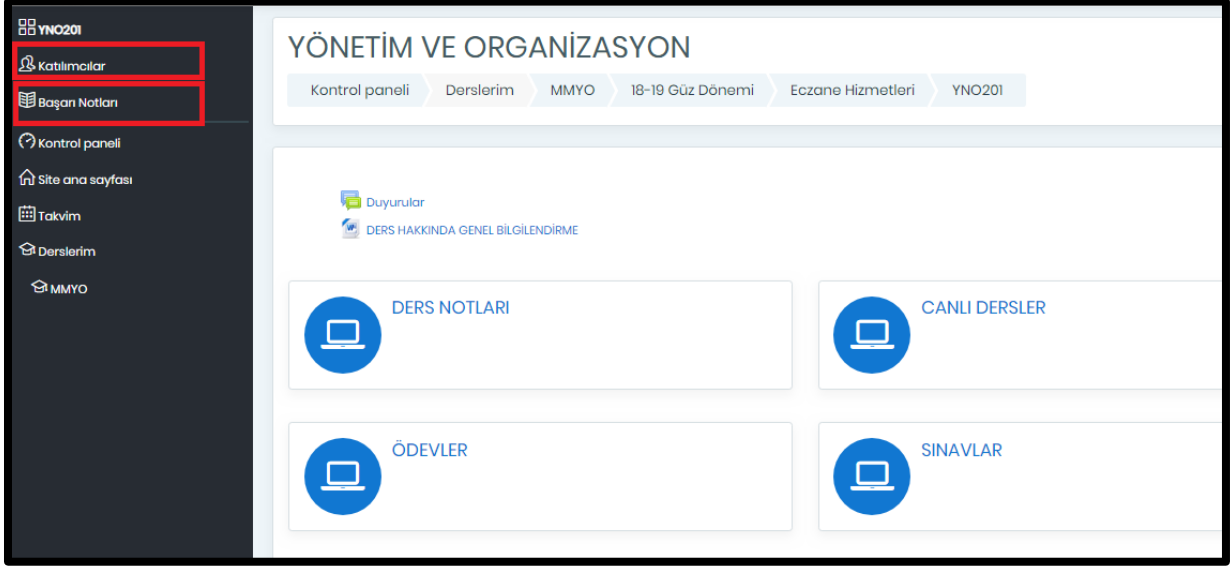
YNO201
Katılımcılar
Başarı Notları
Kontrol paneli
Site ana sayfası
Takvim
Derslerim
MMYO

YÖNETİM VE ORGANİZASYON
Kontrol paneli
Derslerim
MMYO
18-19 Güz Dönemi
Eczane Hizmetleri
YNO201

Duyurular
DERS HAKKINDA GENEL BİLGİLENDİRME

DERS NOTLARI
CANLI DERSLER
ÖDEVLER
SINAVLAR